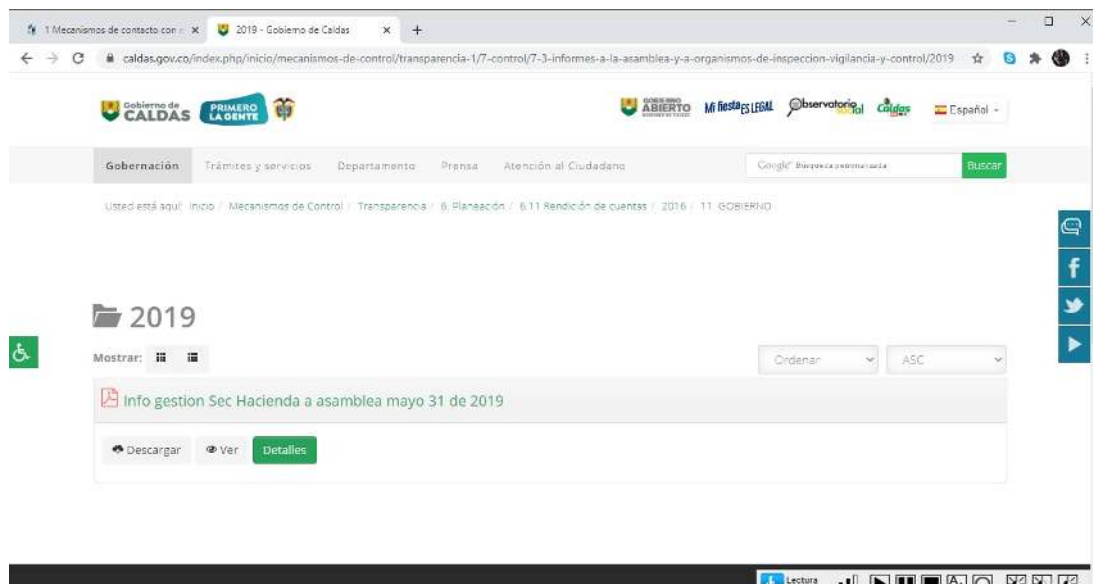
1 Mecanismos de contacto con × 2019 - Gobierno de Caldas × +

caldas.gov.co/index.php/inicio/mecanismos-de-control/transparencia-1/7-control/7-3-informes-a-la-asamblea-y-a-organismos-de-inspeccion-vigilancia-y-control/2019

Gobierno de CALDAS PRIMERO LA GENTE

GOBIERNO ABIERTO Mi fiesta ES LEGAL Observatorio Social Caldas Español

Gobernación Trámites y servicios Departamento Prensa Atención al Ciudadano

Google Búsqueda personalizada Buscar

Usted está aquí: Inicio / Mecanismos de Control / Transparencia / 6. Planeación / 6.11 Rendición de cuentas / 2016 / 11. GOBIERNO

2019

Mostrar:

Ordenar ASC

Info gestion Sec Hacienda a asamblea mayo 31 de 2019

Descargar Ver Detalles

Lectura